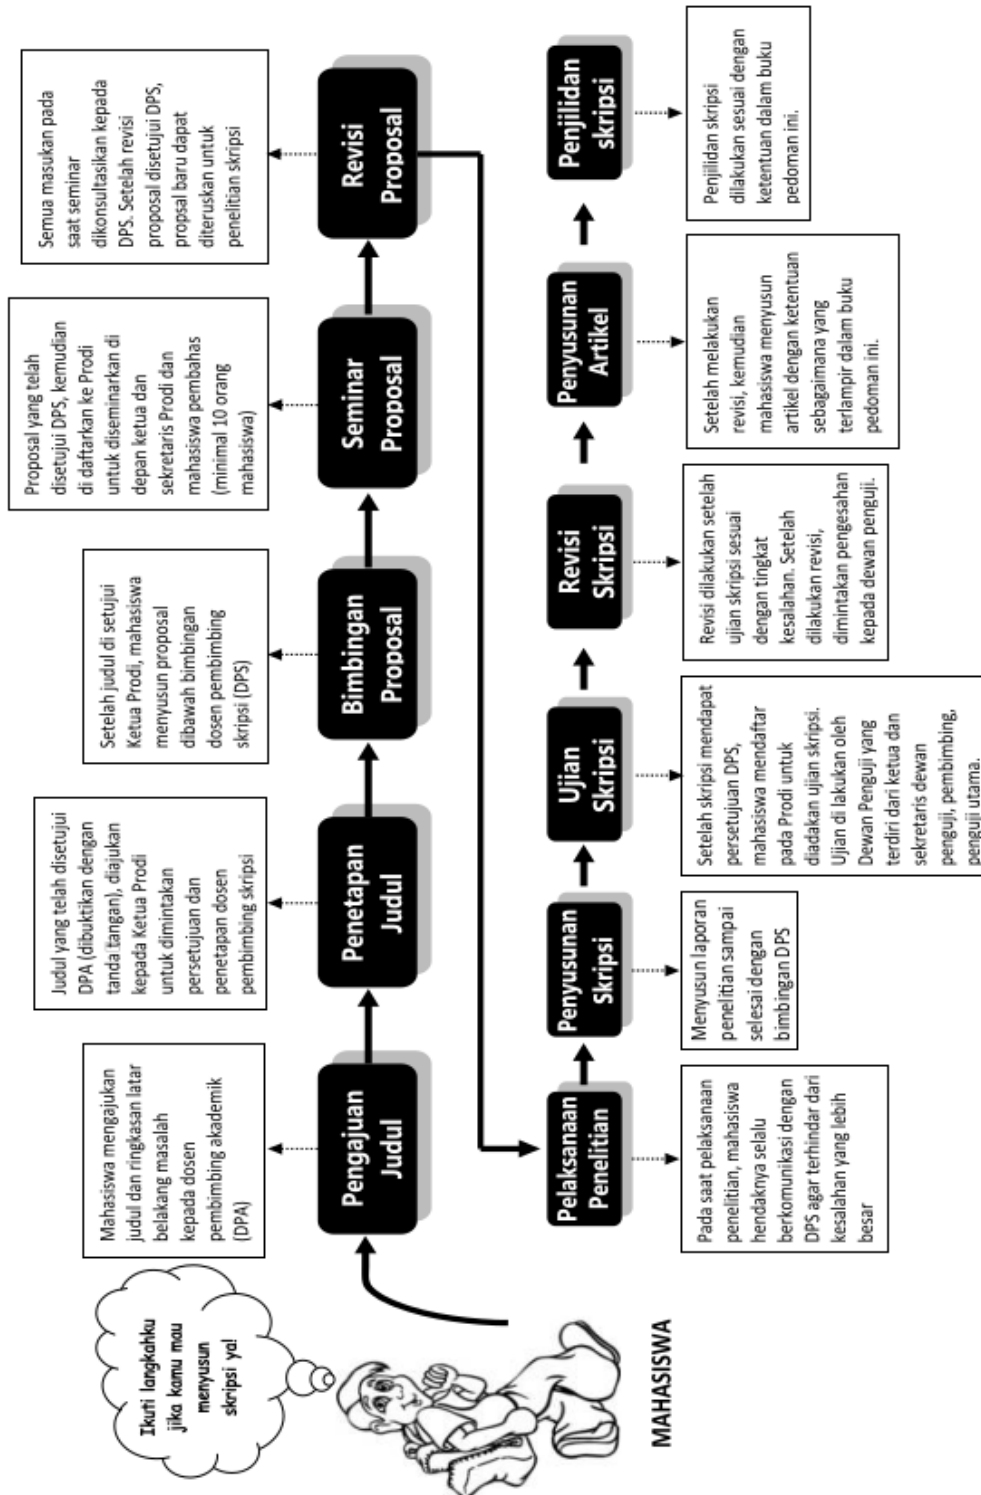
Ikuti langkahku jika kamu mau menyusun skripsi ya!

MAHASISWA

Pengajuan Judul

Mahasiswa mengajukan judul dan ringkasan latar belakang masalah kepada dosen pembimbing akademik (DPA)

Penetapan Judul

Judul yang telah disetujui DPA (dibuktikan dengan tanda tangan), diajukan kepada Ketua Prodi untuk dimintakan persetujuan dan penetapan dosen pembimbing skripsi

Bimbingan Proposal

Setelah judul di setujui Ketua Prodi, mahasiswa menyusun proposal dibawah bimbingan dosen pembimbing skripsi (DPS)

Seminar Proposal

Proposal yang telah disetujui DPS, kemudian di daftarkan ke Prodi untuk diseminarkan di depan ketua dan sekretaris Prodi dan mahasiswa pembahas (minimal 10 orang mahasiswa)

Revisi Proposal

Semua masukan pada saat seminar dikonsultasikan kepada DPS. Setelah revisi proposal disetujui DPS, propsal baru dapat diteruskan untuk penelitian skripsi

Pelaksanaan Penelitian

Pada saat pelaksanaan penelitian, mahasiswa hendaknya selalu berkomunikasi dengan DPS agar terhindar dari kesalahan yang lebih besar

Penyusunan Skripsi

Menyusun laporan penelitian sampai selesai dengan bimbingan DPS

Ujian Skripsi

Setelah skripsi mendapat persetujuan DPS, mahasiswa mendaftar pada Prodi untuk diadakan ujian skripsi. Ujian di lakukan oleh Dewan Penguji yang terdiri dari ketua dan sekretaris dewan penguji, pembimbing, penguji utama.

Revisi Skripsi

Revisi dilakukan setelah ujian skripsi sesuai dengan tingkat kesalahan. Setelah dilakukan revisi, dimintakan pengesahan kepada dewan penguji.

Penyusunan Artikel

Setelah melakukan revisi, kemudian mahasiswa menyusun artikel dengan ketentuan sebagaimana yang terlampir dalam buku pedoman ini.

Penjilidan skripsi

Penjilidan skripsi dilakukan sesuai dengan ketentuan dalam buku pedoman ini.